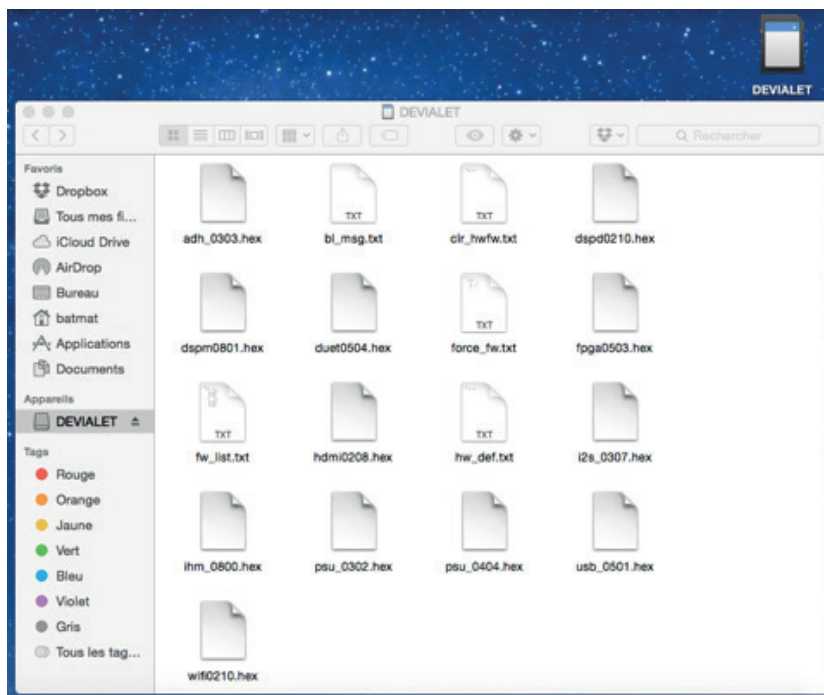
DEVIALET

DEVIALET

Rechercher

Favoris
Dropbox
Tous mes fi...
iCloud Drive
AirDrop
Bureau
batmat
Applications
Documents

Appareils
DEVIALET

Tags
Rouge
Orange
Jaune
Vert
Bleu
Violet
Gris
Tous les tag...

adh_0303.hex
TXT
bl_msg.txt
TXT
clr_hwfw.txt
dspd0210.hex
dspm0801.hex
duet0504.hex
TXT
force_fw.txt
fpga0503.hex
TXT
fw_list.txt
hdmi0208.hex
TXT
hw_def.txt
i2s_0307.hex
ihm_0800.hex
psu_0302.hex
psu_0404.hex
usb_0501.hex
wifi0210.hex